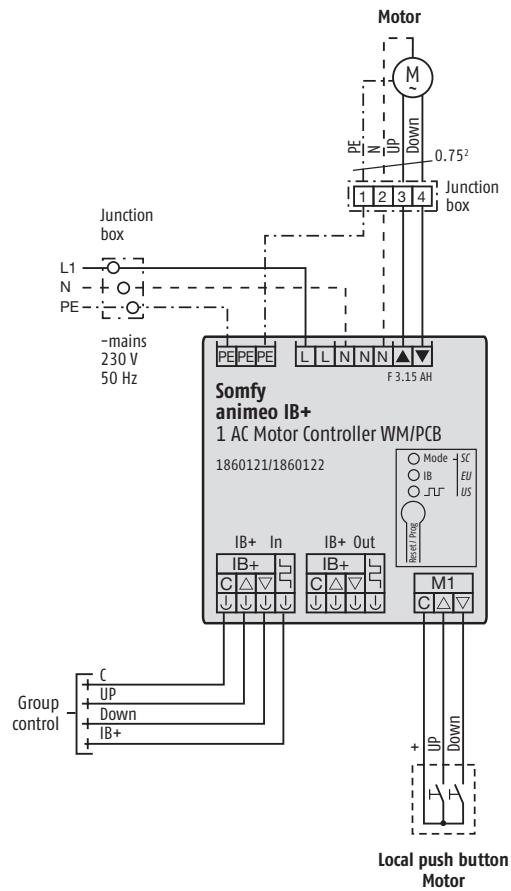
Motor

M
~

PE
N
UP
Down

0.75²

1 2 3 4

Junction box

Junction box

L1
N
PE

~mains
230 V
50 Hz

PE PE PE

L L N N N ▲ ▼

F 3.15 AH

Somfy
animeo IB+
1 AC Motor Controller WM/PCB

1860121/1860122

Mode
IB
SC
EU
US

Reset / Prog

IB+ In

IB+
C △ ▽

IB+ Out

IB+
C △ ▽

M1
C △ ▽

C
UP
Down
IB+

Group control

+
UP
Down

Local push button
Motor